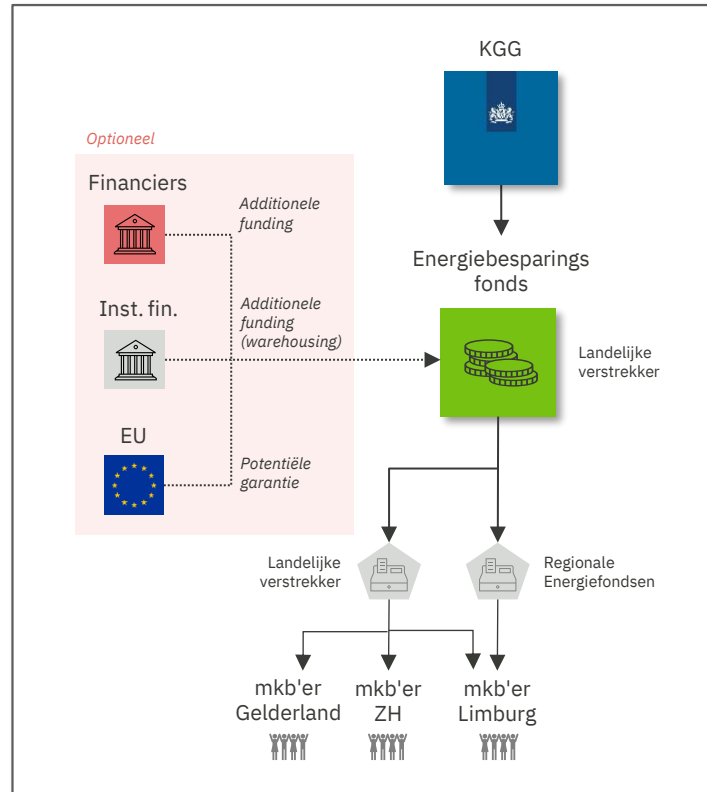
KGG

Optioneel

Financiers

Additionele funding

Inst. fin.

Additionele funding (warehousing)

EU

Potentiële garantie

Energiebesparings fonds

Landelijke verstrekker

Landelijke verstrekker

Regionale Energiefondsen

mkb'er Gelderland

mkb'er ZH

mkb'er Limburg